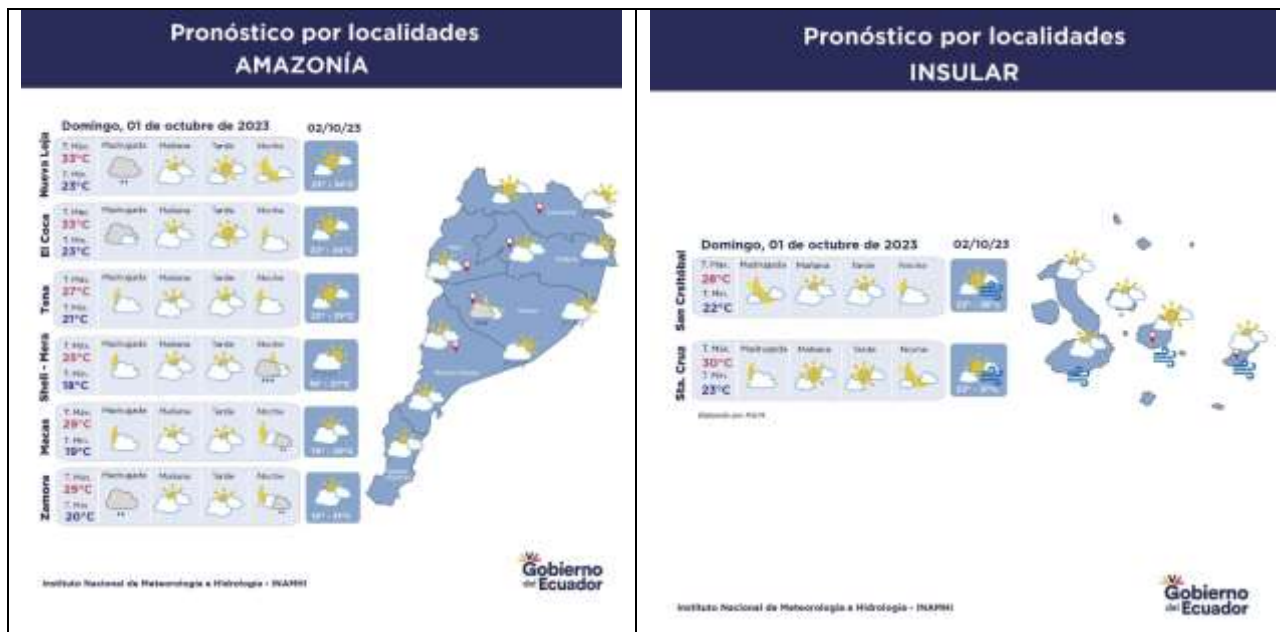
Pronóstico por localidades
AMAZONÍA

Domingo, 01 de octubre de 2023

02/10/23

| | | Madrugada | Mañana | Tarde | Noche | |
|---|---|---|---|---|---|---|
| Nueva Loja | T. Máx. 33°C T. Mín. 23°C | | | | | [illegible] |
| El Coca | T. Máx. 33°C T. Mín. 23°C | | | | | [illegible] |
| Tena | T. Máx. 27°C T. Mín. 21°C | | | | | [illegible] |
| Shell - Mera | T. Máx. 25°C T. Mín. 18°C | | | | | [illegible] |
| Macas | T. Máx. 29°C T. Mín. 19°C | | | | | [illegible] |
| Zamora | T. Máx. 29°C T. Mín. 20°C | | | | | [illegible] |

Instituto Nacional de Meteorología e Hidrología - INAMHI

Gobierno del Ecuador

Pronóstico por localidades
INSULAR

Domingo, 01 de octubre de 2023

02/10/23

| | | Madrugada | Mañana | Tarde | Noche | |
|---|---|---|---|---|---|---|
| San Cristóbal | T. Máx. 26°C T. Mín. 22°C | | | | | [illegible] |
| Sta. Cruz | T. Máx. 30°C T. Mín. 23°C | | | | | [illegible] |

Elaborado por: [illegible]

Instituto Nacional de Meteorología e Hidrología - INAMHI

Gobierno del Ecuador